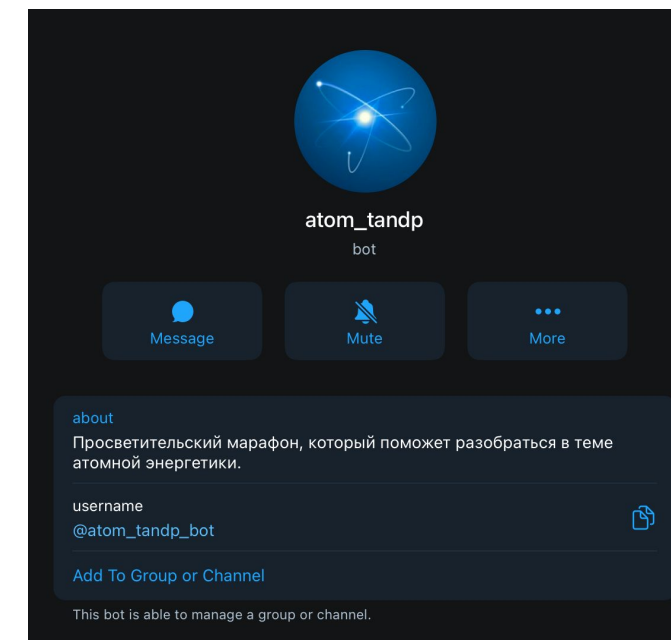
atom_tandp
bot

Message
Mute
More

about
Просветительский марафон, который поможет разобраться в теме атомной энергетики.

username
@atom_tandp_bot

Add To Group or Channel

This bot is able to manage a group or channel.